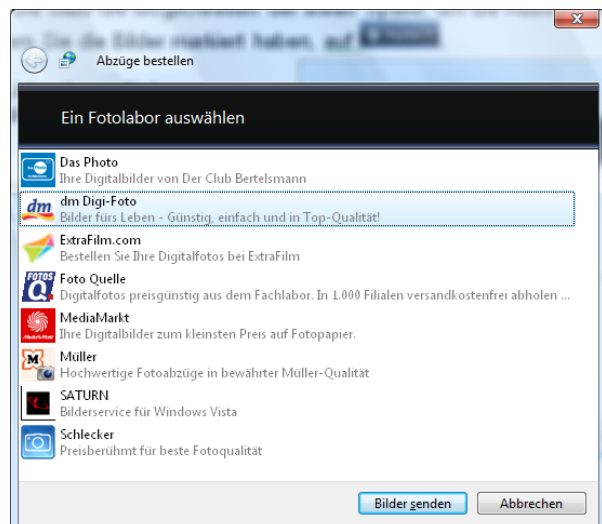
Sie die Bilder markiert haben, auf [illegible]

Abzüge bestellen

Ein Fotolabor auswählen

Das Photo
Ihre Digitalbilder von Der Club Bertelsmann

dm Digi-Foto
Bilder fürs Leben - Günstig, einfach und in Top-Qualität!

ExtraFilm.com
Bestellen Sie Ihre Digitalfotos bei ExtraFilm

Foto Quelle
Digitalfotos preisgünstig aus dem Fachlabor. In 1.000 Filialen versandkostenfrei abholen ...

MediaMarkt
Ihre Digitalbilder zum kleinsten Preis auf Fotopapier.

Müller
Hochwertige Fotoabzüge in bewährter Müller-Qualität

SATURN
Bilderservice für Windows Vista

Schlecker
Preisberühmt für beste Fotoqualität

Bilder senden
Abbrechen